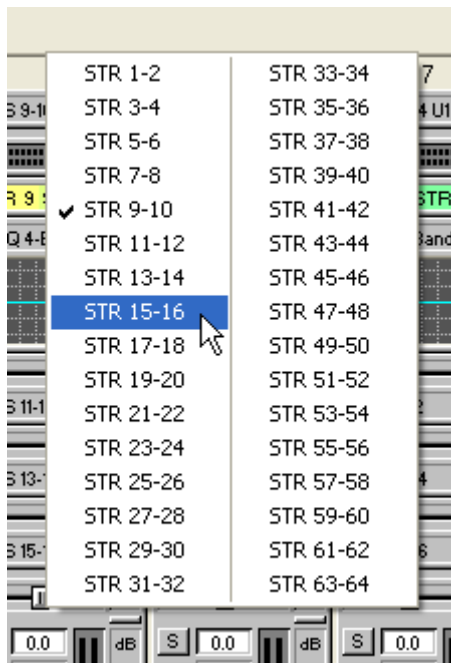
7
S 9-1
4 U1
R 9 9
STR
Q 4-E
Band

STR 1-2
STR 3-4
STR 5-6
STR 7-8
✔ STR 9-10
STR 11-12
STR 13-14
STR 15-16
STR 17-18
STR 19-20
STR 21-22
STR 23-24
STR 25-26
STR 27-28
STR 29-30
STR 31-32

STR 33-34
STR 35-36
STR 37-38
STR 39-40
STR 41-42
STR 43-44
STR 45-46
STR 47-48
STR 49-50
STR 51-52
STR 53-54
STR 55-56
STR 57-58
STR 59-60
STR 61-62
STR 63-64

S 11-1
2
S 13-1
4
S 15-1
6

0.0 dB S 0.0 dB S 0.0